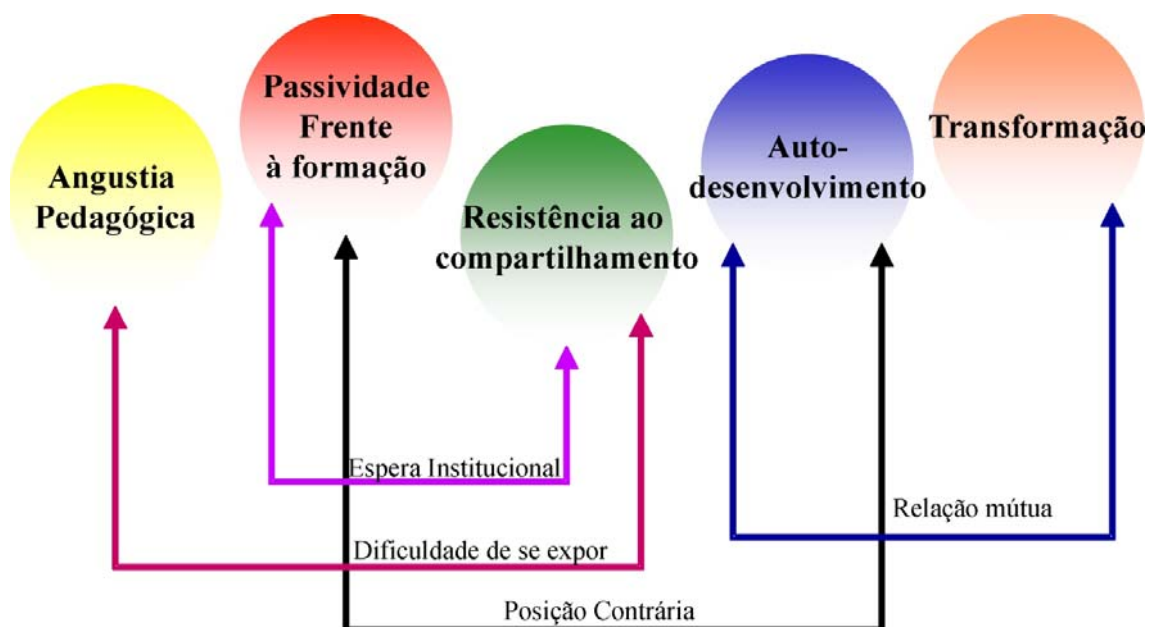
Passividade Frente à formação

Angustia Pedagógica

Resistência ao compartilhamento

Auto-desenvolvimento

Transformação

Espera Institucional

Relação mútua

Dificuldade de se expor

Posição Contrária